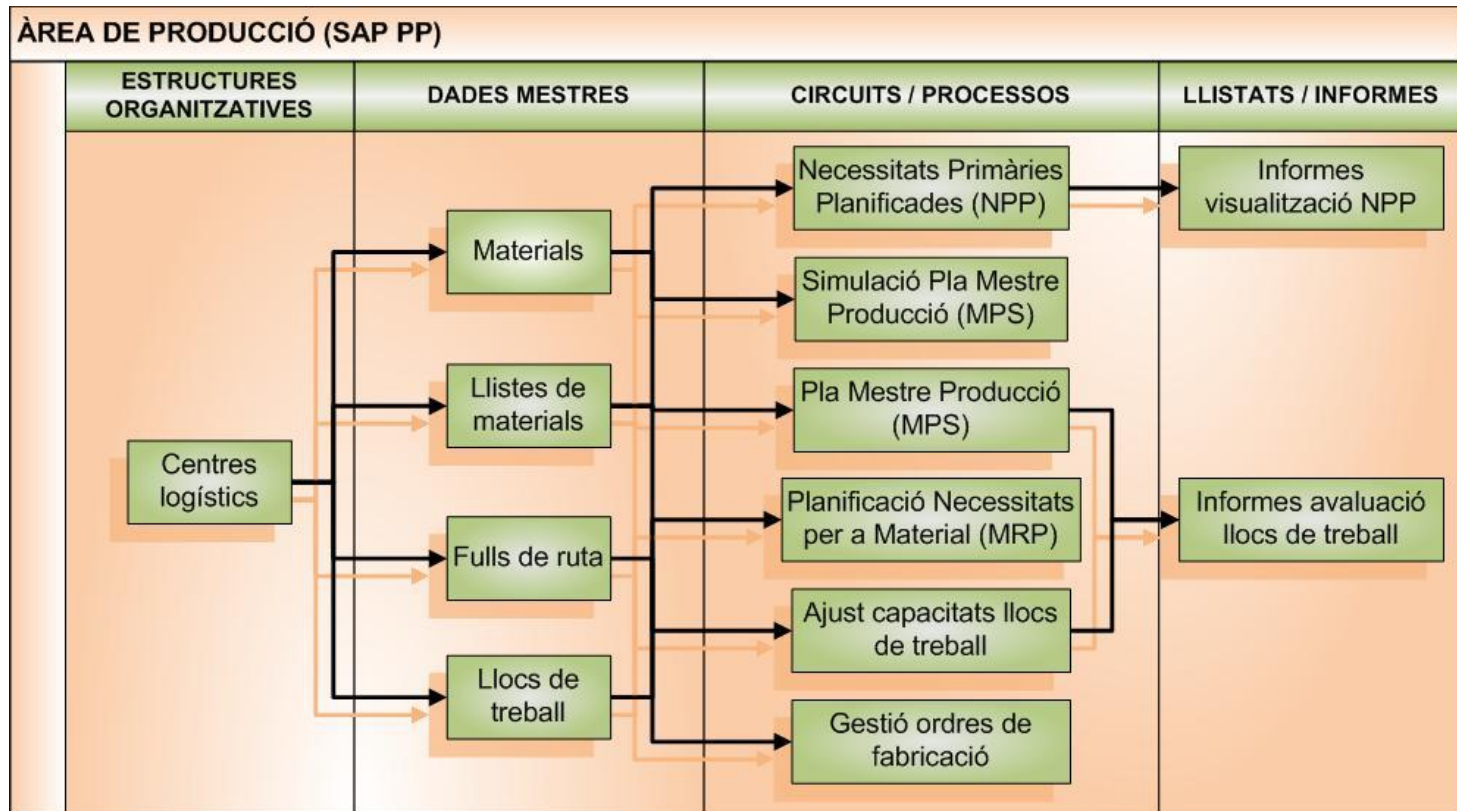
ÀREA DE PRODUCCIÓ (SAP PP)

ESTRUCTURES ORGANITZATIVES

DADES MESTRES

CIRCUITS / PROCESSOS

LLISTATS / INFORMES

Centres logístics

Materials

Llistes de materials

Fulls de ruta

Llocs de treball

Necessitats Primàries Planificades (NPP)

Simulació Pla Mestre Producció (MPS)

Pla Mestre Producció (MPS)

Planificació Necessitats per a Material (MRP)

Ajust capacitats llocs de treball

Gestió ordres de fabricació

Informes visualització NPP

Informes avaluació llocs de treball